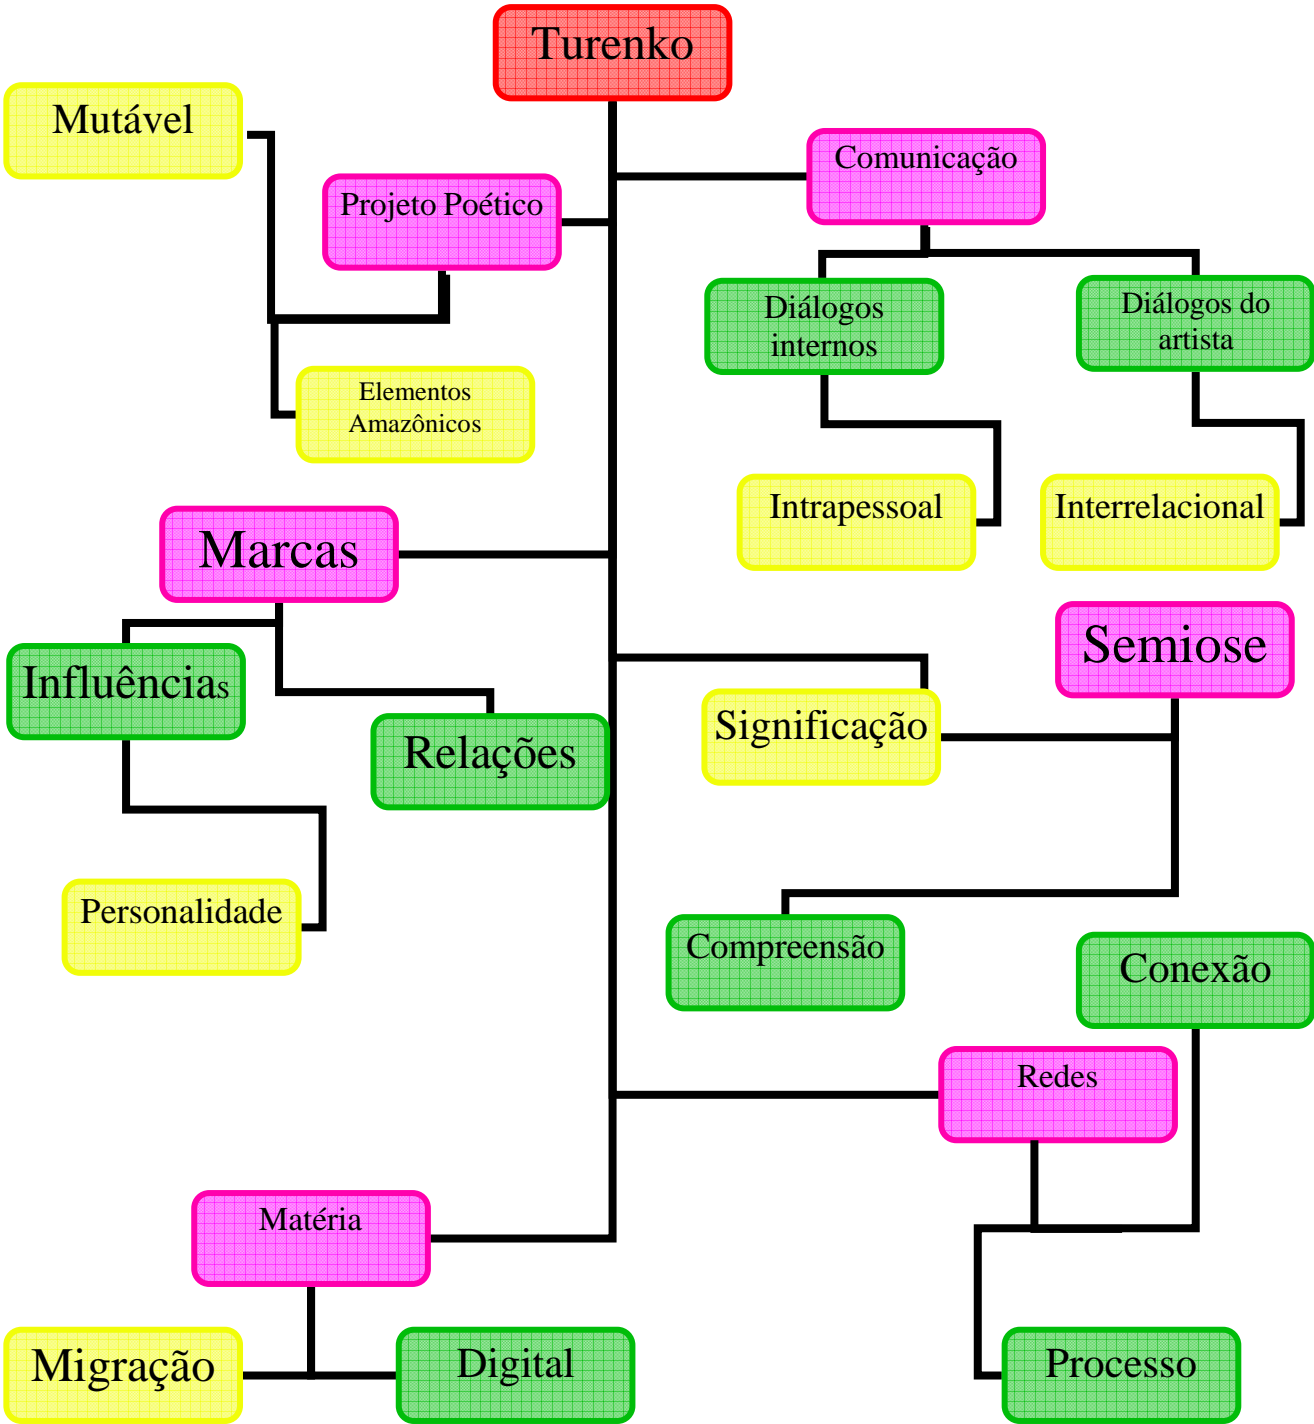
Turenko

Mutável

Projeto Poético

Comunicação

Diálogos internos

Diálogos do artista

Elementos Amazônicos

Intrapessoal

Interrelacional

Marcas

Semiose

Influências

Relações

Significação

Personalidade

Compreensão

Conexão

Redes

Matéria

Migração

Digital

Processo